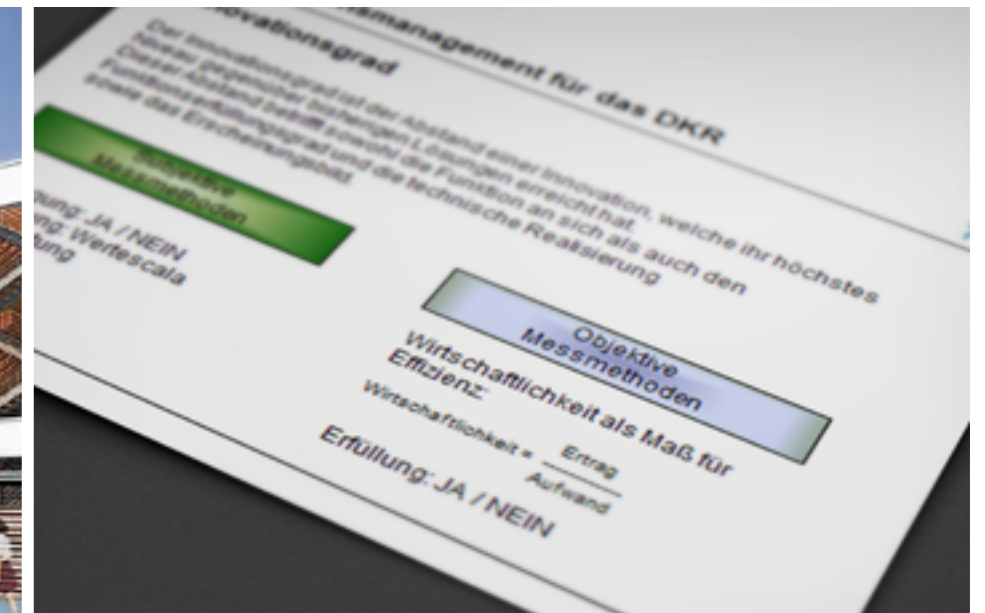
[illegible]management für das DKR

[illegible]novationsgrad

Der Innovationsgrad ist der Abstand einer Innovation, welche ihr höchstes Niveau gegenüber bisherigen Lösungen erreicht hat. Dieser Abstand betrifft sowohl die Funktion an sich als auch den Funktionserfüllungsgrad und die technische Realisierung sowie das Erscheinungsbild.

Subjektive Messmethoden

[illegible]ung: JA / NEIN
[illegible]ng: Wertescala
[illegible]ung

Objektive Messmethoden

Wirtschaftlichkeit als Maß für Effizienz:

Wirtschaftlichkeit = $\frac{Ertrag}{Aufwand}$

Erfüllung: JA / NEIN